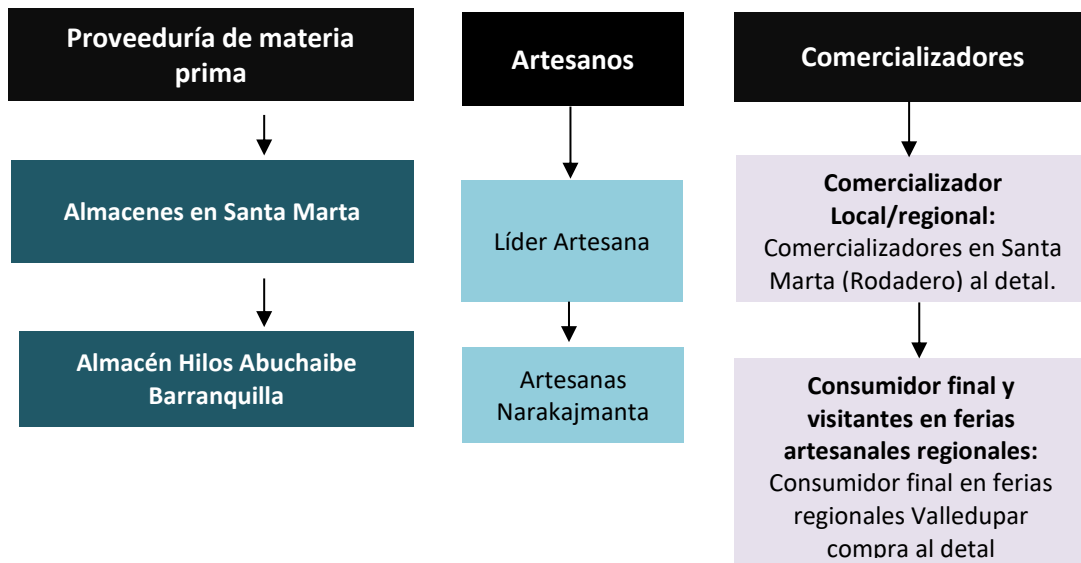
Proveeduría de materia prima

Almacenes en Santa Marta

Almacén Hilos Abuchaibe Barranquilla

Artesanos

Líder Artesana

Artesanas Narakajmanta

Comercializadores

Comercializador Local/regional: Comercializadores en Santa Marta (Rodadero) al detal.

Consumidor final y visitantes en ferias artesanales regionales: Consumidor final en ferias regionales Valledupar compra al detal